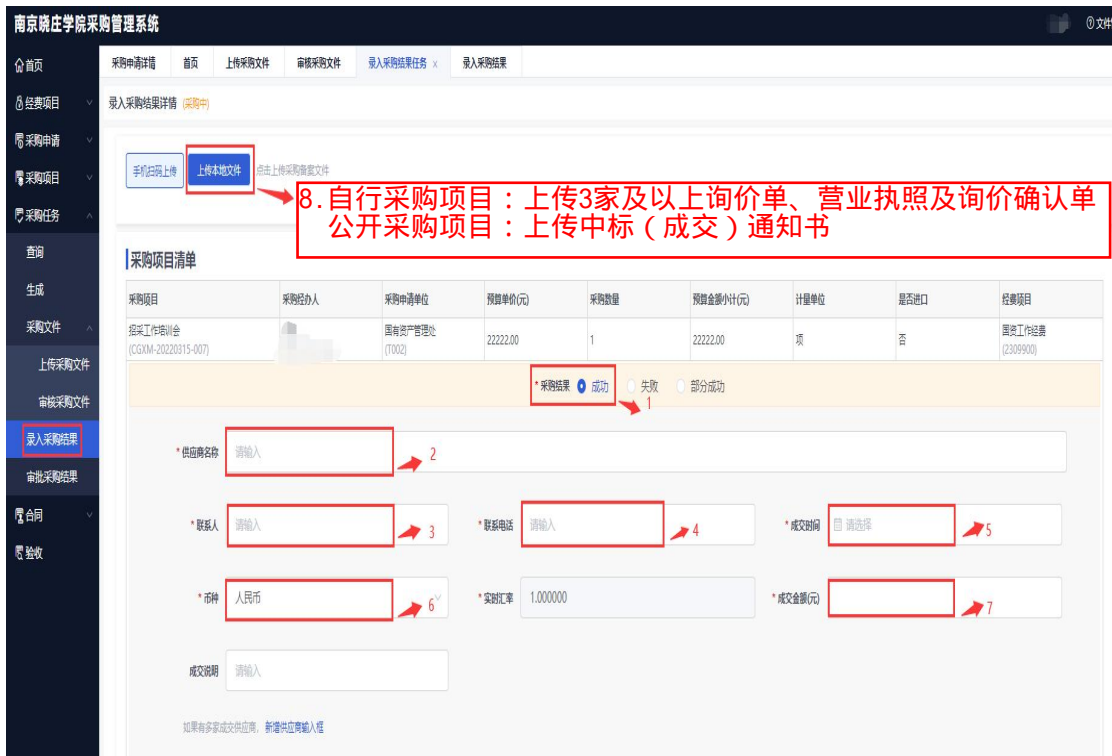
南京晓庄学院采购管理系统

⑦文件

首页
经费项目
采购申请
采购项目
采购任务
查询
生成
采购文件
上传采购文件
审核采购文件
录入采购结果
审批采购结果
合同
验收

采购申请详情 | 首页 | 上传采购文件 | 审核采购文件 | 录入采购结果任务 x | 录入采购结果

录入采购结果详情 (采购中)

手机扫码上传 | 上传本地文件 | 点击上传采购档案文件

8.自行采购项目：上传3家及以上询价单、营业执照及询价确认单
公开采购项目：上传中标（成交）通知书

采购项目清单

| 采购项目 | 采购经办人 | 采购申请单位 | 预算单价(元) | 采购数量 | 预算金额小计(元) | 计量单位 | 是否进口 | 经费项目 |
|---|---|---|---|---|---|---|---|---|
| 招采工作培训会 (CGXM-20220315-007) | | 国有资产管理处 (T002) | 22222.00 | 1 | 22222.00 | 项 | 否 | 国资工作经费 (2309900) |

* 采购结果 成功 失败 部分成功 1

* 供应商名称 请输入 2

* 联系人 请输入 3
* 联系电话 请输入 4
* 成交时间 请选择 5

* 币种 人民币 6
* 实时汇率 1.000000
* 成交金额(元) 7

成交说明 请输入

如果有多家成交供应商，新增供应商输入框